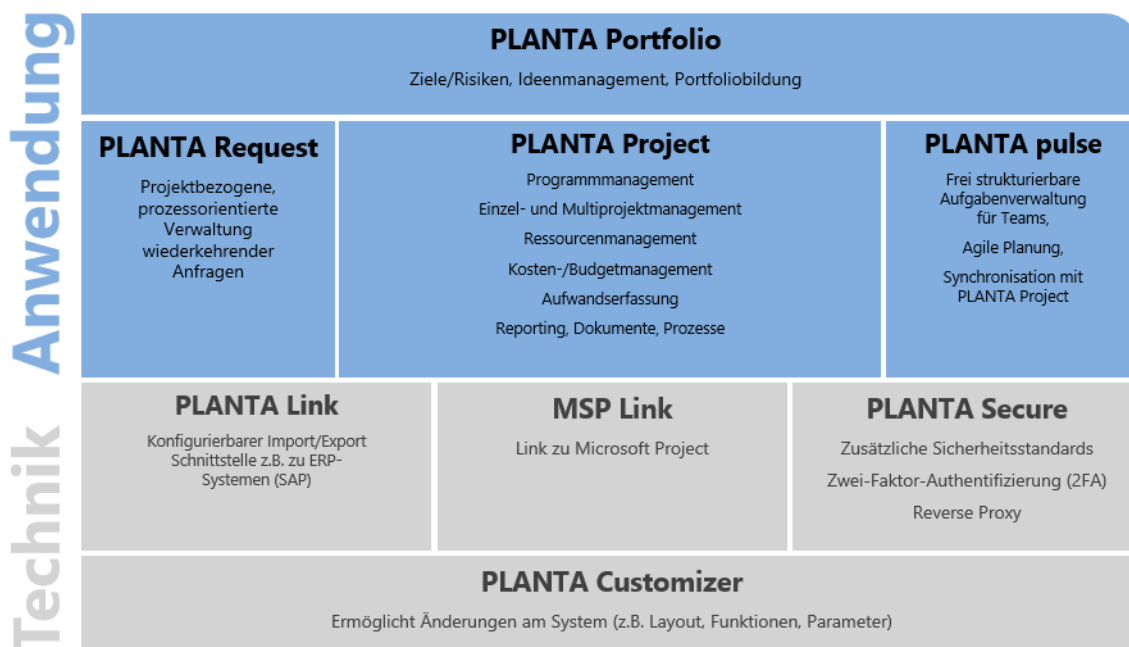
Anwendung

PLANTA Portfolio
Ziele/Risiken, Ideenmanagement, Portfoliobildung

PLANTA Request
Projektbezogene, prozessorientierte Verwaltung wiederkehrender Anfragen

PLANTA Project
Programmmanagement
Einzel- und Multiprojektmanagement
Ressourcenmanagement
Kosten-/Budgetmanagement
Aufwandserfassung
Reporting, Dokumente, Prozesse

PLANTA pulse
Frei strukturierbare Aufgabenverwaltung für Teams,
Agile Planung,
Synchronisation mit PLANTA Project

Technik

PLANTA Link
Konfigurierbarer Import/Export Schnittstelle z.B. zu ERP-Systemen (SAP)

MSP Link
Link zu Microsoft Project

PLANTA Secure
Zusätzliche Sicherheitsstandards
Zwei-Faktor-Authentifizierung (2FA)
Reverse Proxy

PLANTA Customizer
Ermöglicht Änderungen am System (z.B. Layout, Funktionen, Parameter)